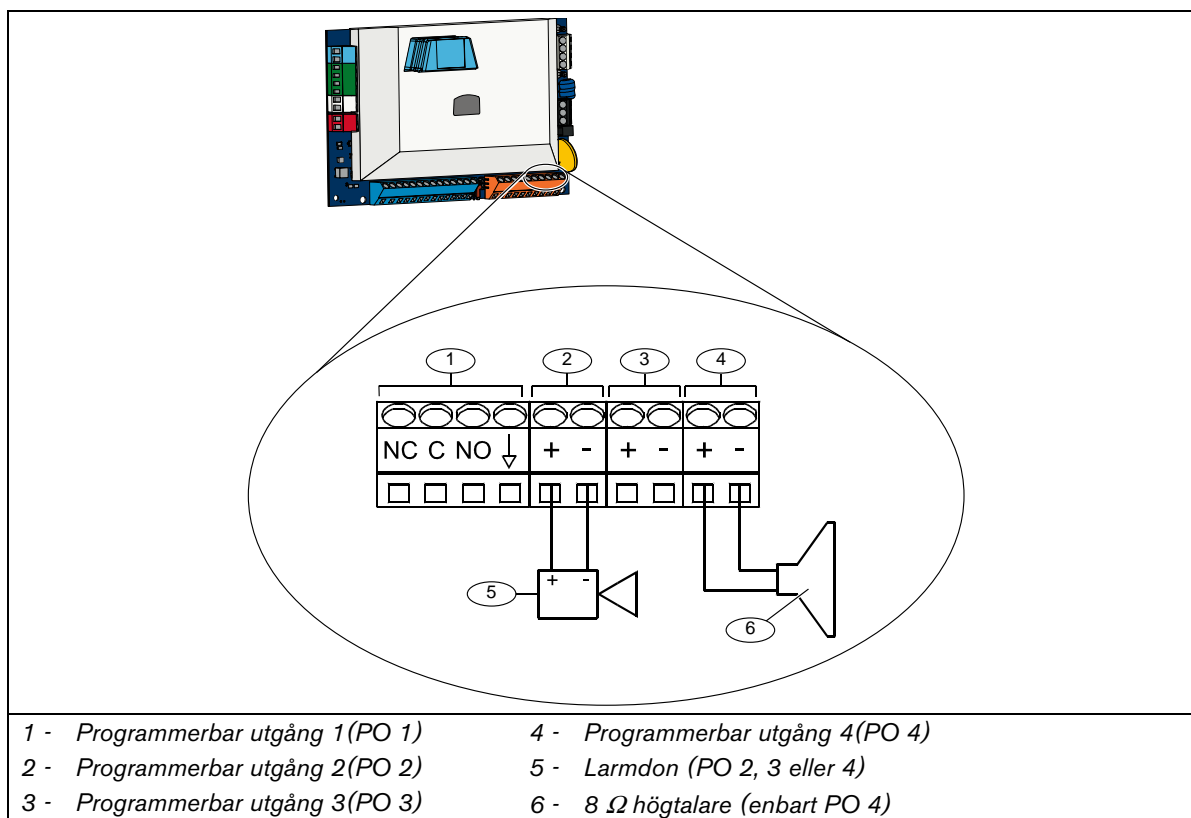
1

2

3

4

NC C NO

+ -

+ -

+ -

+ -

5

6

1 - Programmerbar utgång 1(PO 1)

2 - Programmerbar utgång 2(PO 2)

3 - Programmerbar utgång 3(PO 3)

4 - Programmerbar utgång 4(PO 4)

5 - Larmdon (PO 2, 3 eller 4)

6 - 8 $\Omega$ högtalare (enbart PO 4)